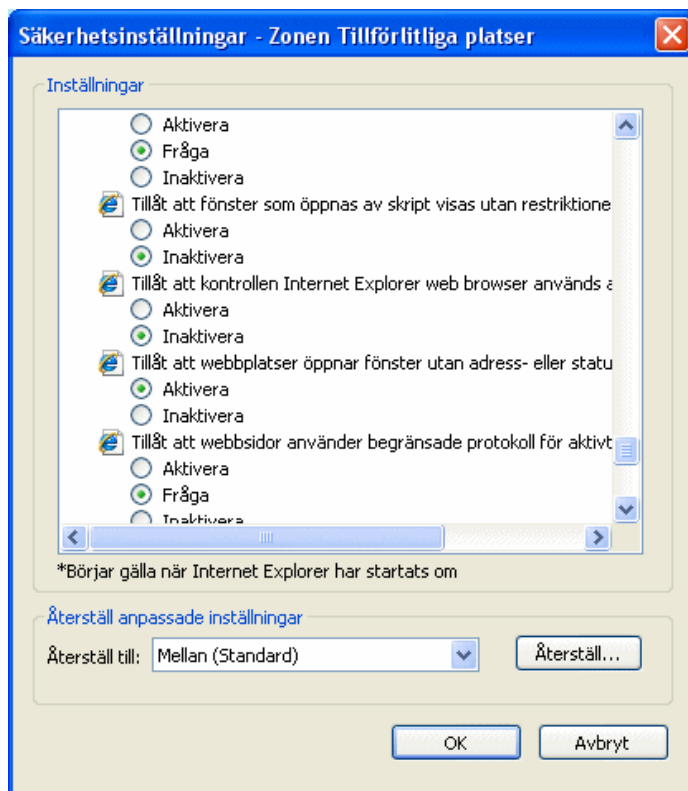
Säkerhetsinställningar - Zonen Tillförlitliga platser

Inställningar

Aktivera
Fråga
Inaktivera
Tillåt att fönster som öppnas av skript visas utan restriktione
Aktivera
Inaktivera
Tillåt att kontrollen Internet Explorer web browser används a
Aktivera
Inaktivera
Tillåt att webbplatser öppnar fönster utan adress- eller statu
Aktivera
Inaktivera
Tillåt att webbsidor använder begränsade protokoll för aktivt
Aktivera
Fråga
Inaktivera

*Börjar gälla när Internet Explorer har startats om

Återställ anpassade inställningar

Återställ till: Mellan (Standard)

Återställ...

OK

Avbryt